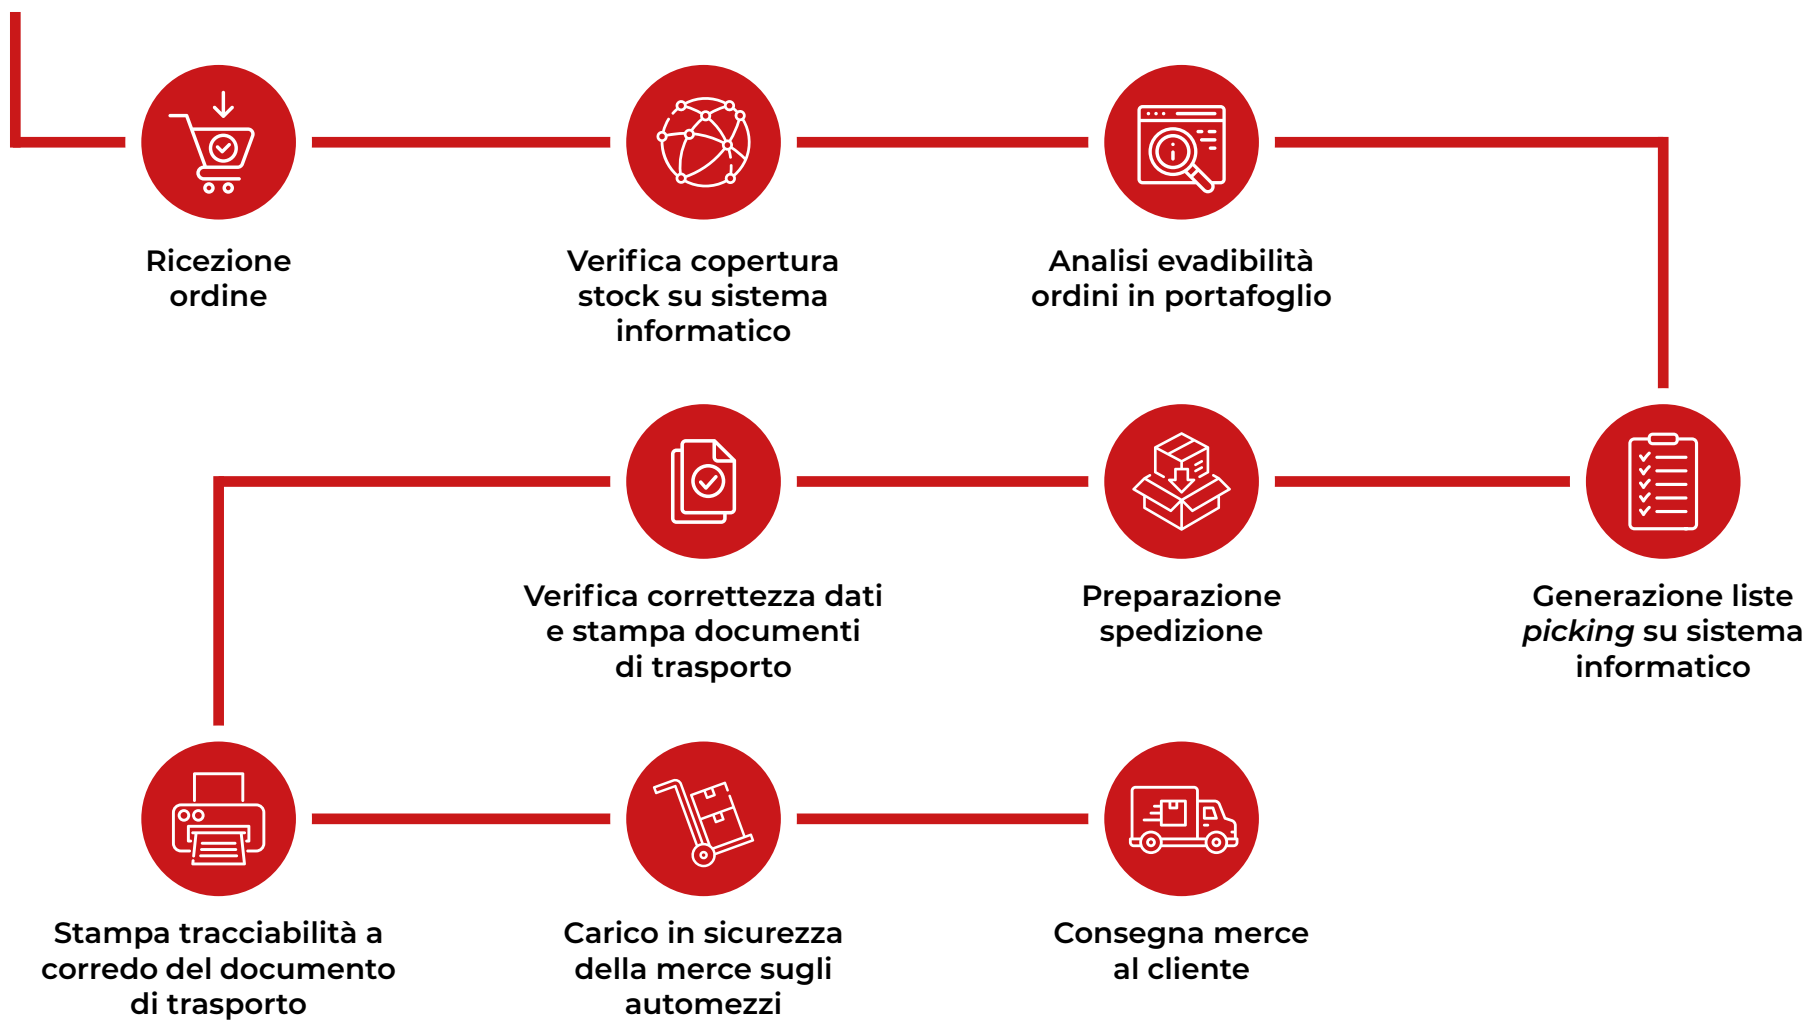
Ricezione ordine

Verifica copertura stock su sistema informatico

Analisi evadibilità ordini in portafoglio

Generazione liste *picking* su sistema informatico

Preparazione spedizione

Verifica correttezza dati e stampa documenti di trasporto

Stampa tracciabilità a corredo del documento di trasporto

Carico in sicurezza della merce sugli automezzi

Consegna merce al cliente